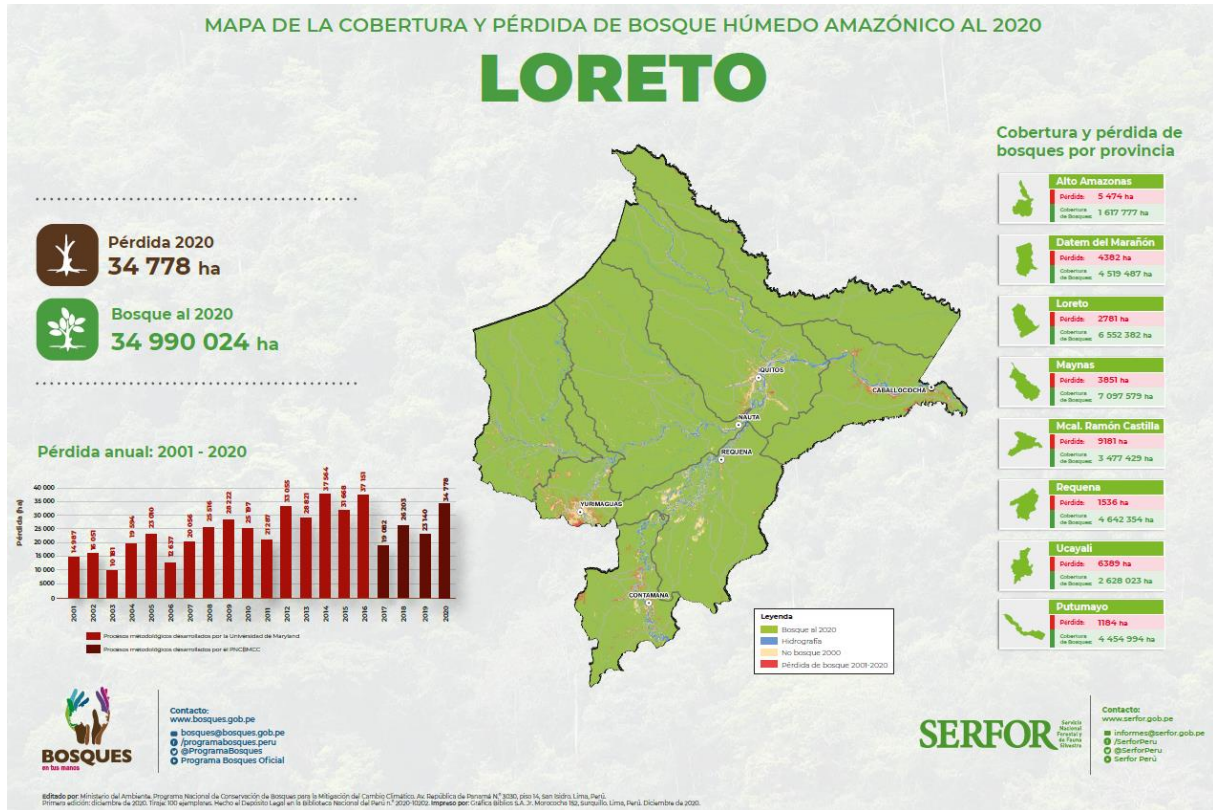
MAPA DE LA COBERTURA Y PÉRDIDA DE BOSQUE HÚMEDO AMAZÓNICO AL 2020

LORETO

Pérdida 2020
34 778 ha

Bosque al 2020
34 990 024 ha

Pérdida anual: 2001 - 2020

Pérdida (ha)

40 000
35 000
30 000
25 000
20 000
15 000
10 000
5 000
0

| Año | Pérdida (ha) |
|---|---|
| 2001 | 14 987 |
| 2002 | 16 051 |
| 2003 | 10 181 |
| 2004 | 19 594 |
| 2005 | 23 180 |
| 2006 | 12 637 |
| 2007 | 20 056 |
| 2008 | 25 616 |
| 2009 | 28 222 |
| 2010 | 25 197 |
| 2011 | 21 287 |
| 2012 | 33 055 |
| 2013 | 28 821 |
| 2014 | 37 964 |
| 2015 | 31 668 |
| 2016 | 37 151 |
| 2017 | 19 082 |
| 2018 | 26 203 |
| 2019 | 23 140 |
| 2020 | 34 778 |

Procesos metodológicos desarrollados por la Universidad de Maryland
Procesos metodológicos desarrollados por el PNCBMCC

QUITOS
CABALLOCOCHA
NAUTA
REQUENA
YURIMAGUAS
CONTAMANA

Leyenda
Bosque al 2020
Hidrografía
No bosque 2000
Pérdida de bosque 2001-2020

Cobertura y pérdida de bosques por provincia

Alto Amazonas
Pérdida: 5 474 ha
Cobertura de Bosques: 1 617 777 ha

Datem del Marañón
Pérdida: 4382 ha
Cobertura de Bosques: 4 519 487 ha

Loreto
Pérdida: 2781 ha
Cobertura de Bosques: 6 552 382 ha

Maynas
Pérdida: 3851 ha
Cobertura de Bosques: 7 097 579 ha

Mcal. Ramón Castilla
Pérdida: 9181 ha
Cobertura de Bosques: 3 477 429 ha

Requena
Pérdida: 1536 ha
Cobertura de Bosques: 4 642 354 ha

Ucayali
Pérdida: 6389 ha
Cobertura de Bosques: 2 628 023 ha

Putumayo
Pérdida: 1184 ha
Cobertura de Bosques: 4 454 994 ha

BOSQUES en tus manos

Contacto:
www.bosques.gob.pe
bosques@bosques.gob.pe
/programabosques.peru
@ProgramaBosques
Programa Bosques Oficial

SERFOR Servicio Nacional Forestal y de Fauna Silvestre

Contacto:
www.serfor.gob.pe
informes@serfor.gob.pe
/SerforPeru
@SerforPeru
Serfor Perú

Editado por: Ministerio del Ambiente. Programa Nacional de Conservación de Bosques para la Mitigación del Cambio Climático. Av. República de Panamá N.° 3030, piso 14, San Isidro. Lima, Perú.
Primera edición: diciembre de 2020. Tiraje: 100 ejemplares. Hecho el Depósito Legal en la Biblioteca Nacional del Perú n.° 2020-10202. Impreso por: Gráfica Biblos S.A. Jr. Morococha 152, Surquillo. Lima, Perú. Diciembre de 2020.